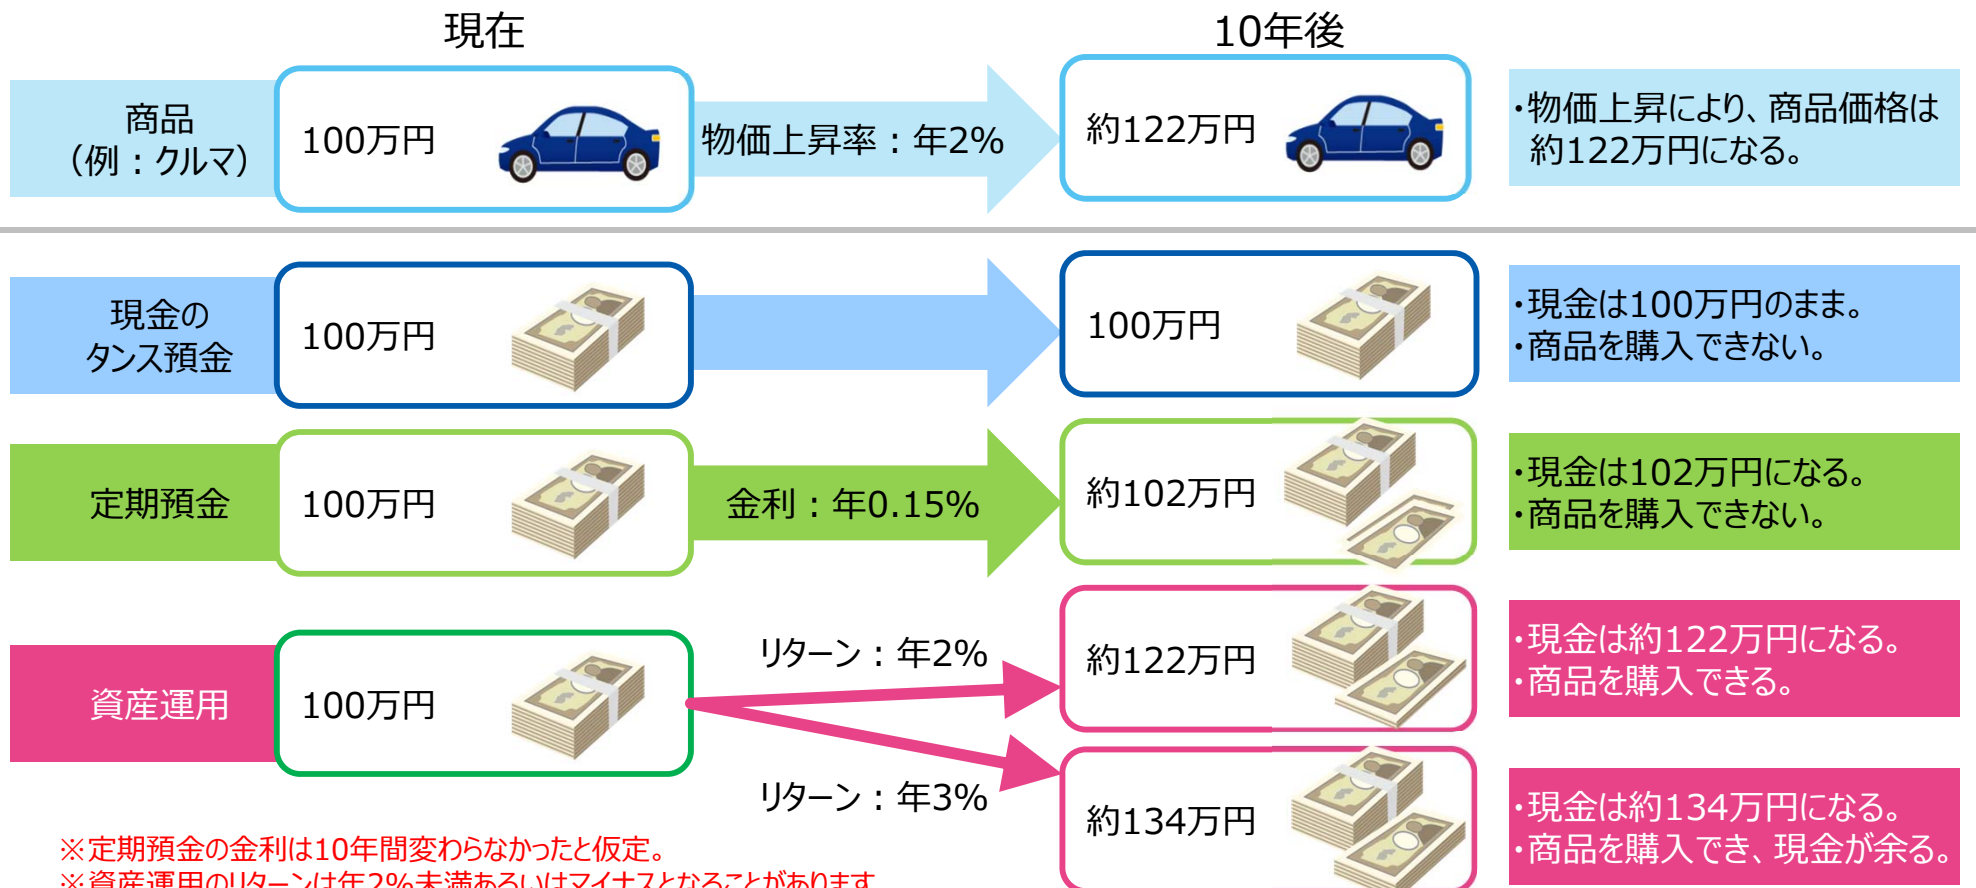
現在

10年後

商品
（例：クルマ）

100万円

物価上昇率：年2%

約122万円

・物価上昇により、商品価格は約122万円になる。

現金の
タンス預金

100万円

100万円

・現金は100万円のまま。
・商品を購入できない。

定期預金

100万円

金利：年0.15%

約102万円

・現金は102万円になる。
・商品を購入できない。

資産運用

100万円

リターン：年2%

約122万円

・現金は約122万円になる。
・商品を購入できる。

リターン：年3%

約134万円

・現金は約134万円になる。
・商品を購入でき、現金が余る。

※定期預金の金利は10年間変わらなかったと仮定。
※資産運用のリターンは年2%未満あるいはマイナスとなることがあります。